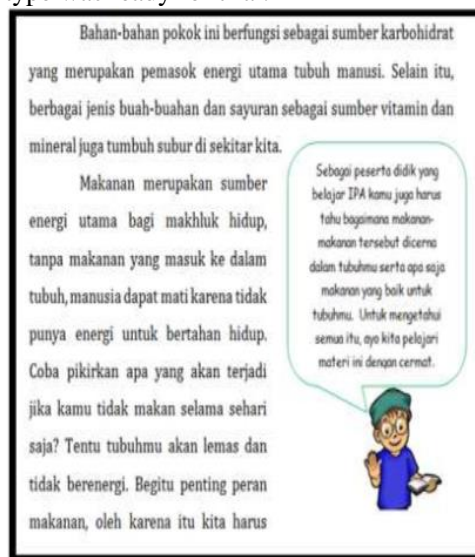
Bahan-bahan pokok ini berfungsi sebagai sumber karbohidrat yang merupakan pemasok energi utama tubuh manusi. Selain itu, berbagai jenis buah-buahan dan sayuran sebagai sumber vitamin dan mineral juga tumbuh subur di sekitar kita.

Makanan merupakan sumber energi utama bagi makhluk hidup, tanpa makanan yang masuk ke dalam tubuh, manusia dapat mati karena tidak punya energi untuk bertahan hidup. Coba pikirkan apa yang akan terjadi jika kamu tidak makan selama sehari saja? Tentu tubuhmu akan lemas dan tidak berenergi. Begitu penting peran makanan, oleh karena itu kita harus

Sebagai peserta didik yang belajar IPA kamu juga harus tahu bagaimana makanan-makanan tersebut dicerna dalam tubuhmu serta apa saja makanan yang baik untuk tubuhmu. Untuk mengetahui semua itu, ayo kita pelajari materi ini dengan cermat.